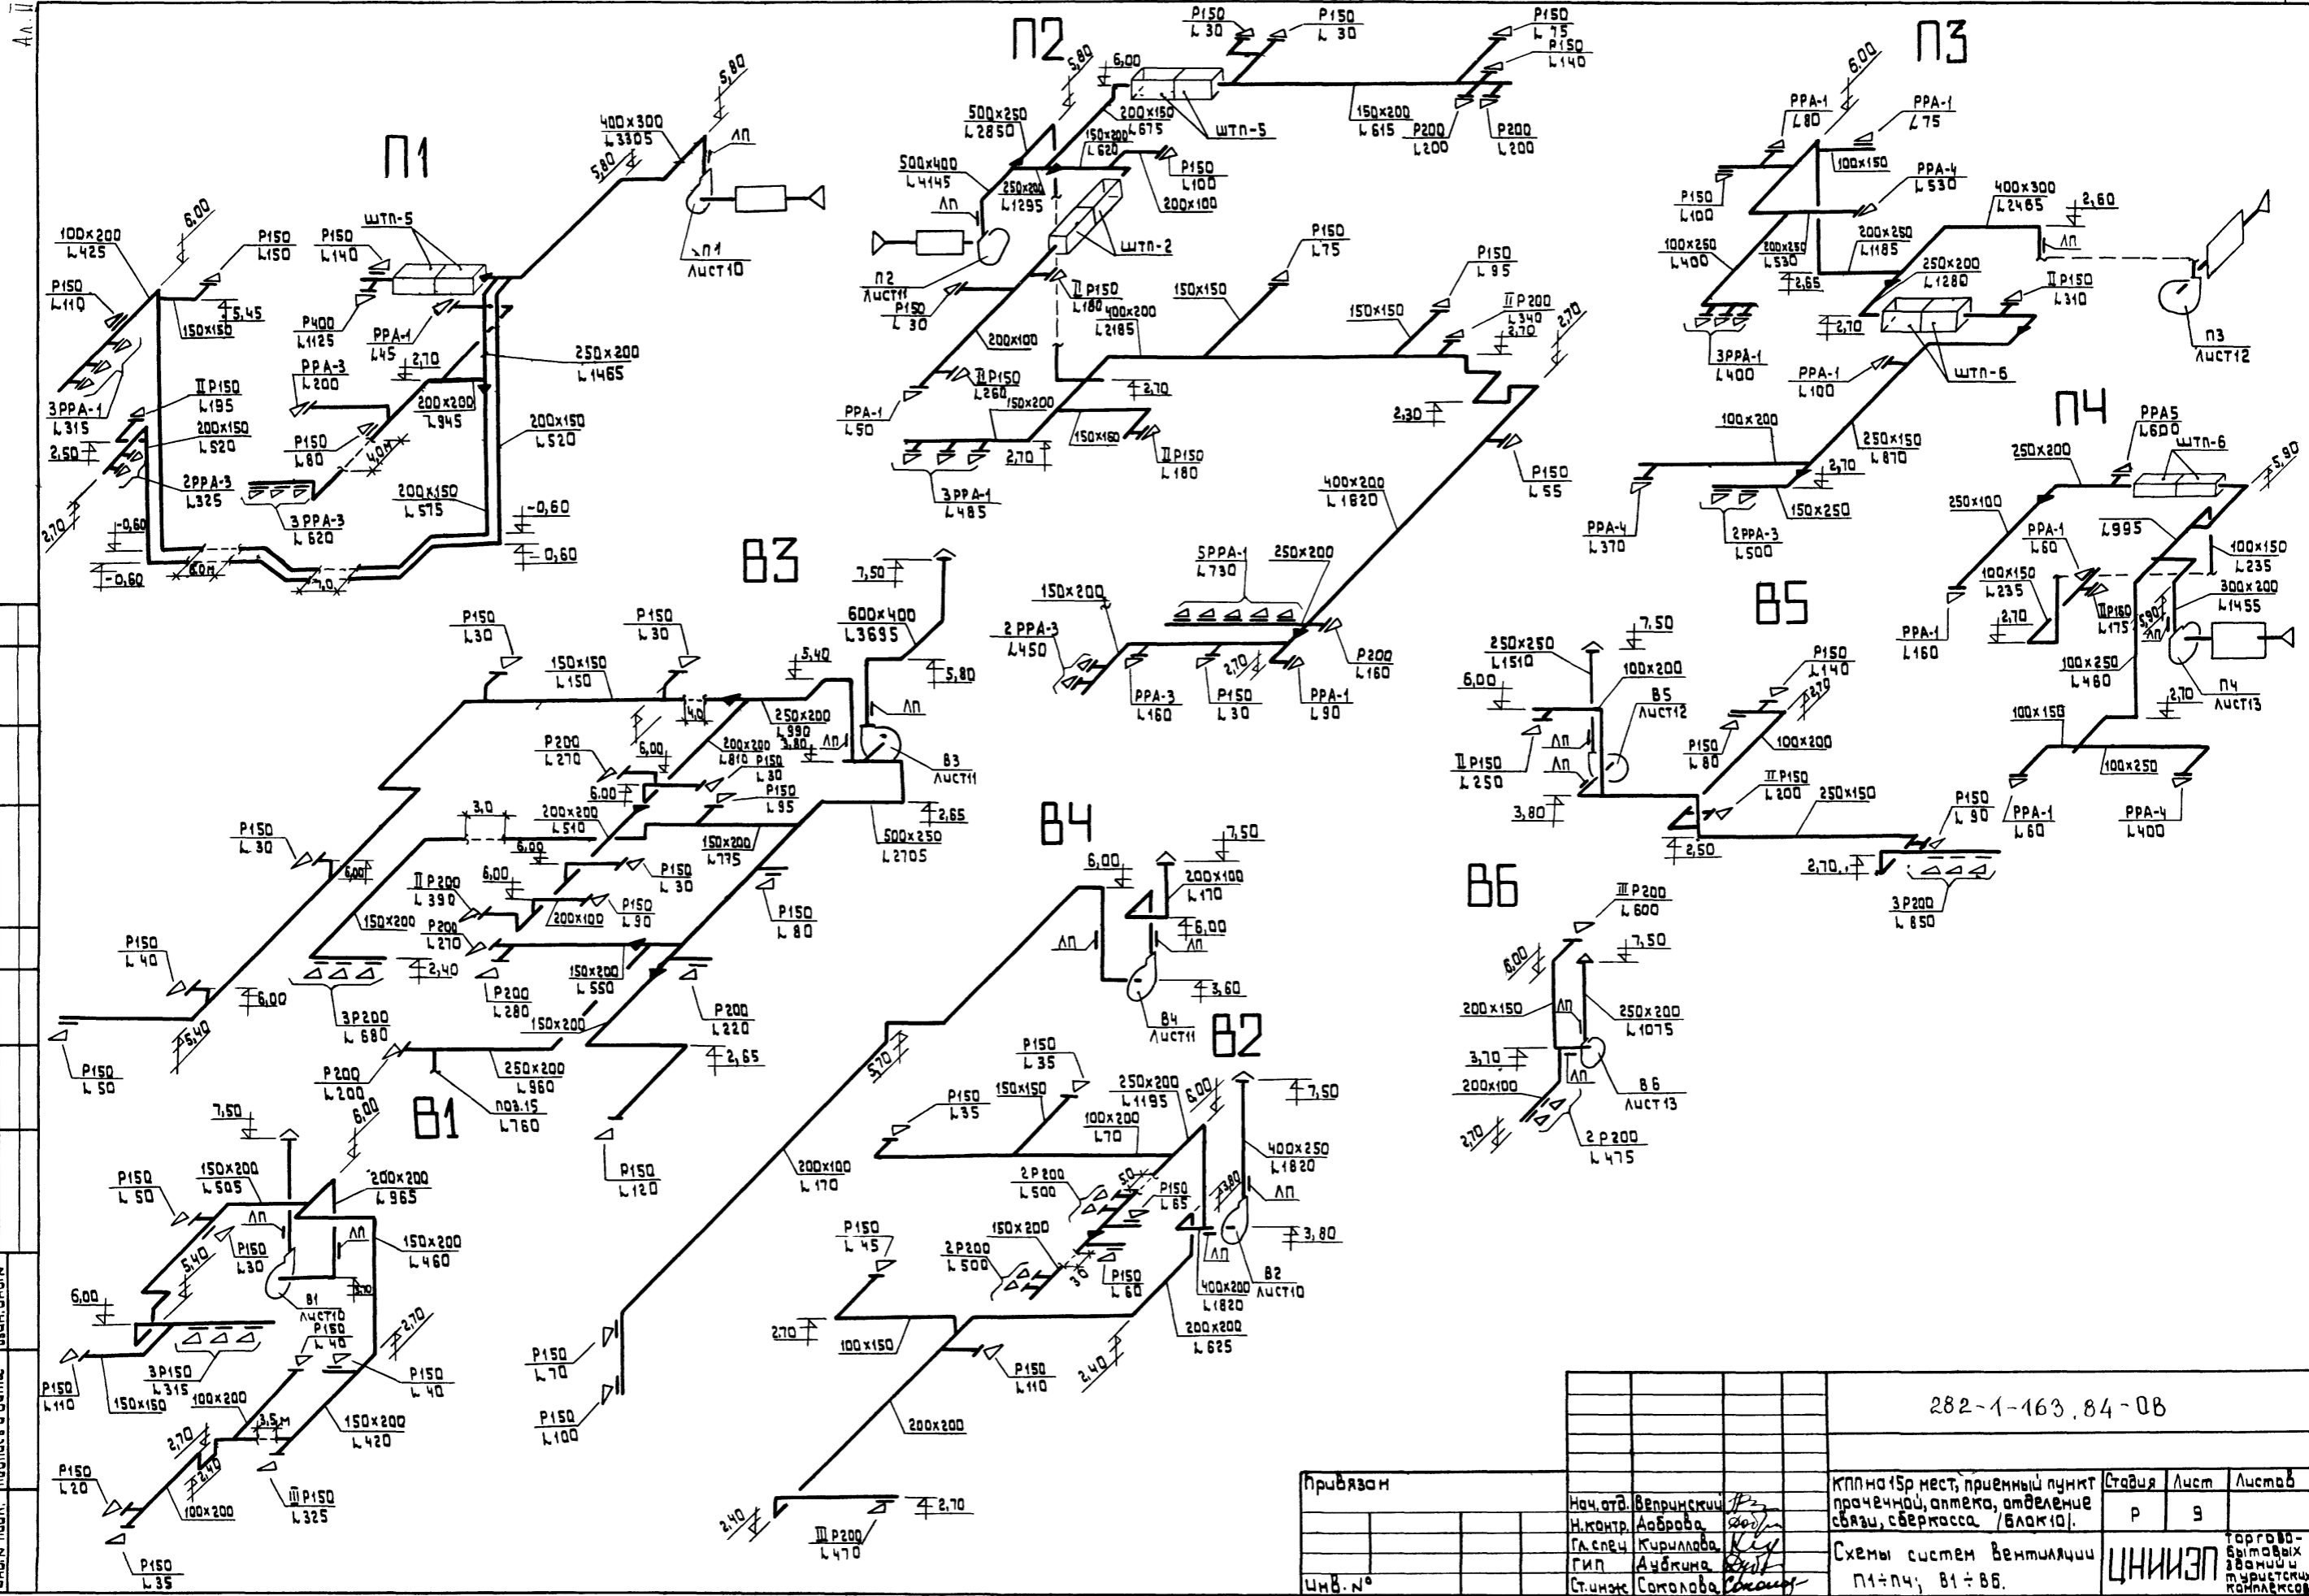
Ал. II

П1

П2

П3

П4

В3

В4

В5

В6

В1

В2

400x300
L3305
5,80
5,80
ЛП
П1
Лист10

100x200
L425
6,00
Р150
L110
Р150
L150
Р150
L140
штп-5
150x150
5,45
Р400
L1125
РРА-1
L45
2,70
РРА-3
L200
3РРА-1
L315
IIР150
L195
200x150
L520
250x200
L1465
200x200
L945
200x150
L520
2,50
Р150
L60
2РРА-3
L325
3РРА-3
L620
200x150
L575
2,70
-0,60
-0,60
-0,60
0,60

500x250
L2850
5,80
6,00
200x150
L675
штп-5
150x200
L620
Р150
L100
200x100
500x400
L4145
250x200
L1295
ЛП
П2
Лист11
Р150
L30
штп-2
IIР150
L180
400x200
L2185
200x100
IIР150
L260
150x200
РРА-1
L50
3РРА-1
L485
2,70
150x150
IIР150
L180
2,70
Р150
L30
Р150
L30
Р150
L75
Р150
L140
150x200
L615
Р200
L200
Р200
L200
Р150
L75
150x150
150x150
Р150
L95
IIР200
L340
2,70
2,70
2,30
Р150
L55
400x200
L1820
5РРА-1
L730
250x200
150x200
2РРА-3
L450
РРА-3
L160
Р150
L30
2,70
РРА-1
L90
Р200
L160

6,00
РРА-1
L80
РРА-1
L75
100x150
РРА-4
L530
Р150
L100
400x300
L2465
2,60
100x250
L400
200x250
L530
200x250
L1185
2,65
250x200
L1280
ЛП
IIР150
L310
2,70
3РРА-1
L400
РРА-1
L100
штп-6
П3
Лист12
100x200
250x150
L870
2,70
РРА5
L600
250x200
штп-6
5,90
РРА-4
L370
2РРА-3
L500
150x250
250x100
L995
РРА-1
L60
100x150
L235
100x150
L235
300x200
L1455
2,70
IIР150
L175
5,90
ЛП
РРА-1
L160
100x250
L480
П4
Лист13
2,70
100x150
100x250
РРА-4
L400
Р150
L90
РРА-1
L60
2,70
3Р200
L850

Р150
L30
Р150
L30
150x150
L150
5,40
600x400
L3695
7,50
5,80
250x200
L990
ЛП
4,0
Р200
L270
6,00
200x200
L810
Р150
L30
3,80
ЛП
В3
Лист11
6,00
Р150
L95
3,0
200x200
L510
2,65
500x250
L2705
Р150
L30
6,00
150x200
L775
IIР200
L390
6,00
Р150
L30
Р200
L270
200x100
Р150
L90
Р150
L80
150x200
3Р200
L680
2,40
Р200
L280
150x200
L550
Р150
L40
6,00
5,40
150x200
Р200
L220
2,65
Р150
L50
Р200
L200
250x200
L960
под.15
L760

250x250
L1510
7,50
6,00
100x200
В5
Лист12
Р150
L140
2,70
ЛП
ЛП
IIР150
L250
Р150
L80
100x200
3,80
IIР150
L200
250x150
2,50

6,00
200x100
L170
7,50
ЛП
6,00
ЛП
3,60
В4
Лист11
5,70
200x100
L170
Р150
L120

IIIР200
L600
6,00
7,50
200x150
ЛП
250x200
L1075
3,70
200x100
ЛП
В6
Лист13
2,70
2Р200
L475

7,50
150x200
L505
200x200
L965
6,00
Р150
L50
ЛП
Р150
L30
5,40
ЛП
150x200
L460
В1
Лист10
3,70
6,00
Р150
L40
2,70
3Р150
L315
Р150
L110
150x150
100x200
Р150
L40
2,70
3,5м
150x200
L420
2,40
Р150
L20
100x200
IIIР150
L325
Р150
L35

Р150
L35
Р150
L35
150x150
250x200
L1195
6,00
7,50
100x200
L70
400x250
L1820
2Р200
L500
Р150
L65
3,80
ЛП
Р150
L45
150x200
2Р200
L500
Р150
L60
ЛП
3,80
400x200
L1820
В2
Лист10
200x200
L625
2,70
100x150
Р150
L110
2,40
Р150
L70
Р150
L100
200x200
2,40
2,70
IIIР200
L470

282-1-163.84-ОВ

Привязан

Инв.№

| Нач.отд. | Вепринский | |
| Н.контр. | Доброва | |
| Гл.спец | Кириллова | |
| ГИП | Дубкина | |
| Ст.инж. | Соколова | |

КПП на 15р мест, приемный пункт прачечной, аптека, отделение связи, сберкасса /блок10/.

| Стадия | Лист | Листов |
|---|---|---|
| Р | 9 | |

Схемы систем вентиляции П1÷П4; В1÷В6.

ЦНИИЭП торгово-бытовых зданий и туристских комплексов